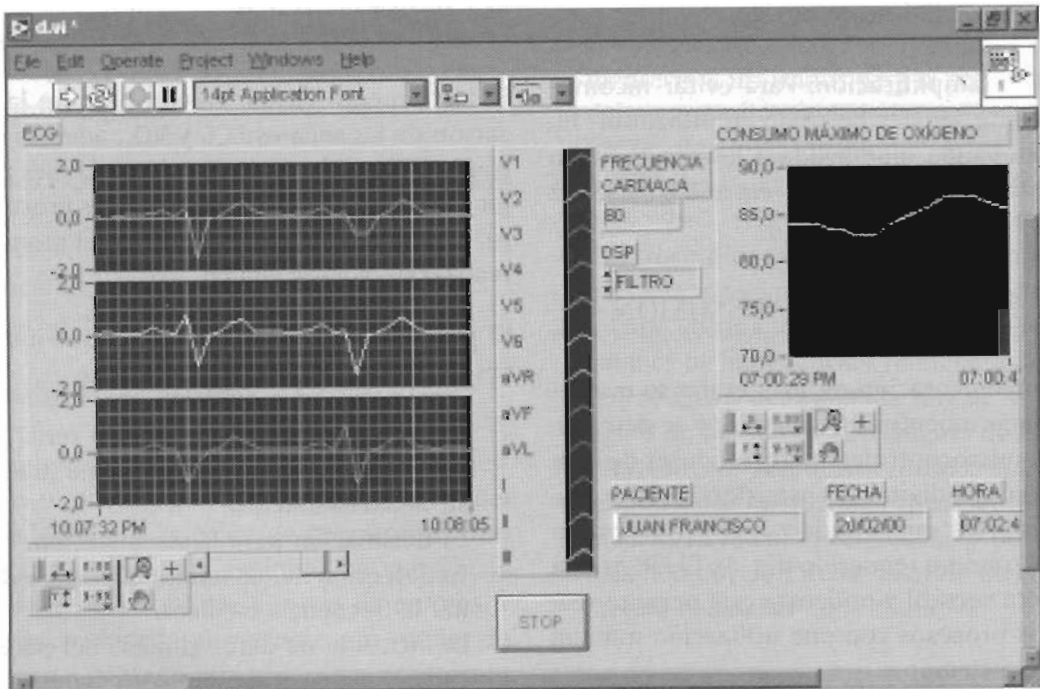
d.vi *

File Edit Operate Project Windows Help

14pt Application Font

ECG

2,0
0,0
-2,0
2,0
0,0
-2,0
2,0
0,0
-2,0
10:07:32 PM
10:08:05

V1
V2
V3
V4
V5
V6
aVR
aVF
aVL
I
II
III

FRECUENCIA CARDIACA
80

DSP
FILTRO

STOP

CONSUMO MÁXIMO DE OXÍGENO
90,0
85,0
80,0
75,0
70,0
07:00:29 PM
07:00:4

PACIENTE
JUAN FRANCISCO

FECHA
20/02/00

HORA
07:02:4